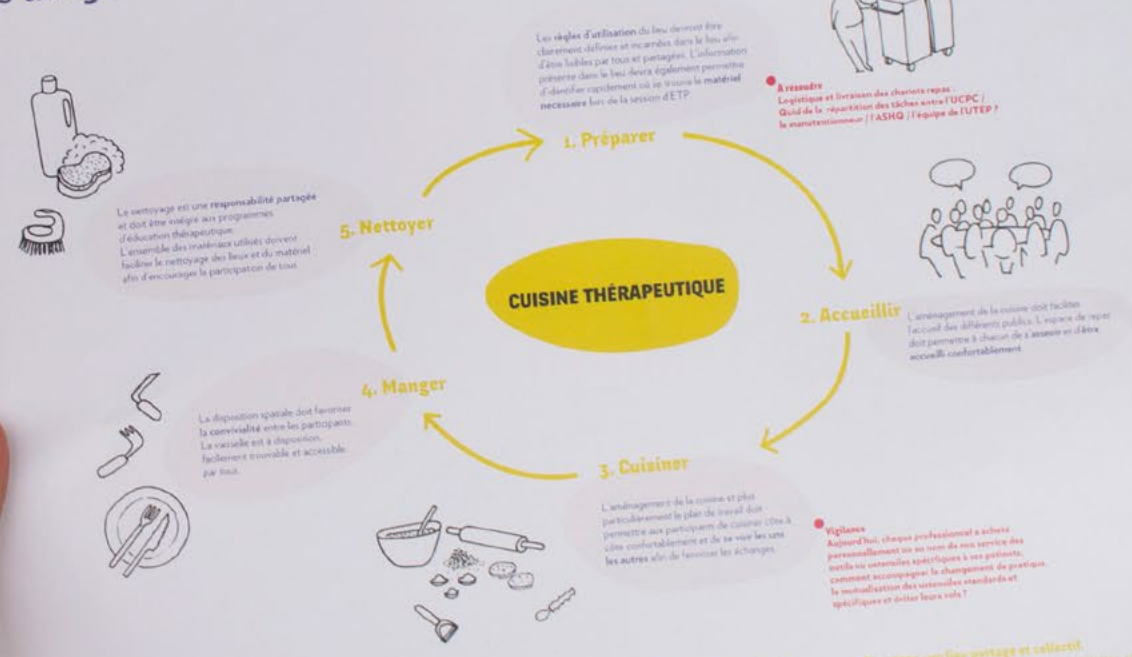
Les règles d'utilisation du lieu doivent être clairement définies et incarnées dans le lieu afin d'être lisibles par tous et partagées. L'information présente dans le lieu devra également permettre d'identifier rapidement où se trouve le matériel nécessaire lors de la session d'ETP.

À résoudre
Logistique et livraison des chariots repas.
Quid de la répartition des tâches entre l'UCPC / le manutentionneur / l'ASHQ / l'équipe de l'UTEP ?

1. Préparer

Le nettoyage est une responsabilité partagée et doit être intégré aux programmes d'éducation thérapeutique. L'ensemble des matériaux utilisés doivent faciliter le nettoyage des lieux et du matériel afin d'encourager la participation de tous.

5. Nettoyer

CUISINE THÉRAPEUTIQUE

2. Accueillir

L'aménagement de la cuisine doit faciliter l'accueil des différents publics. L'espace de repas doit permettre à chacun de s'asseoir et d'être accueilli confortablement.

4. Manger

La disposition spatiale doit favoriser la convivialité entre les participants. La vaisselle est à disposition, facilement trouvable et accessible par tous.

3. Cuisiner

L'aménagement de la cuisine et plus particulièrement le plan de travail doit permettre aux participants de cuisiner côte à côte confortablement et de se voir les uns les autres afin de favoriser les échanges.

Vigilance
Aujourd'hui, chaque professionnel a acheté personnellement ou au nom de son service des outils ou ustensiles spécifiques à ses patients. Comment accompagner le changement de pratique, la mutualisation des ustensiles standards et spécifiques et éviter leurs vols ?

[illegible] partage et collectif